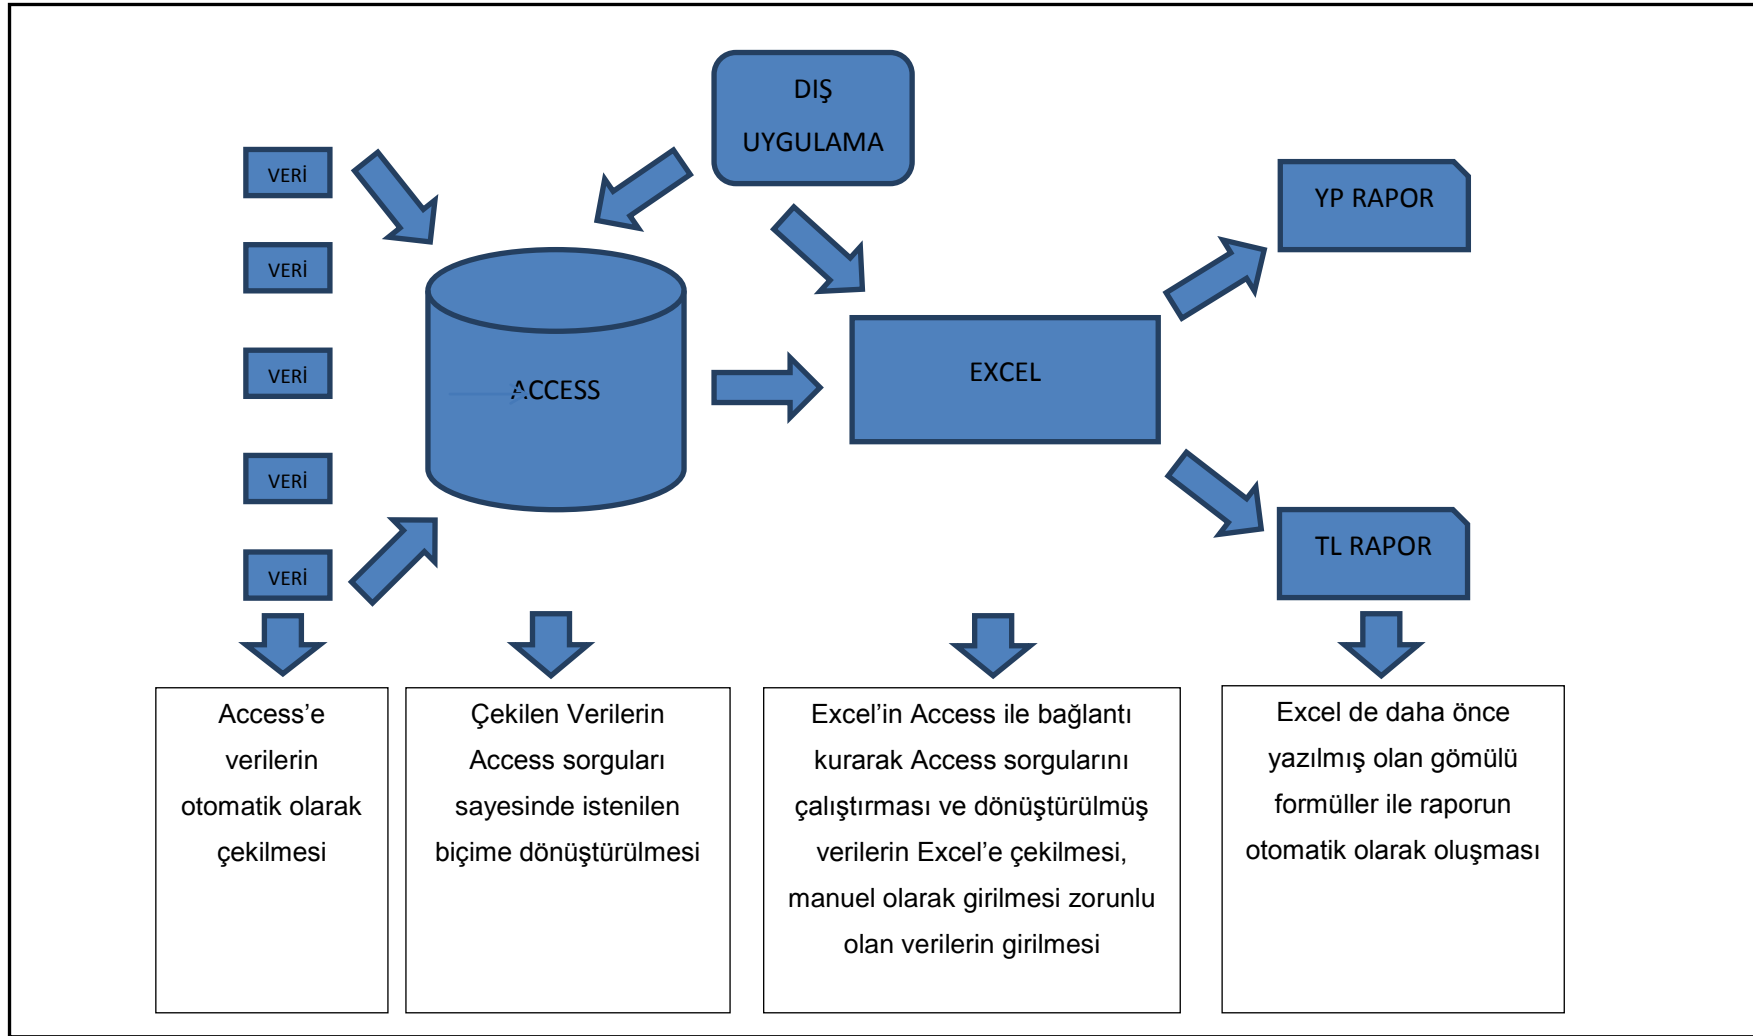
DIŞ UYGULAMA

VERİ

VERİ

VERİ

VERİ

VERİ

ACCESS

EXCEL

YP RAPOR

TL RAPOR

Access'e verilerin otomatik olarak çekilmesi

Çekilen Verilerin Access sorguları sayesinde istenilen biçime dönüştürülmesi

Excel'in Access ile bağlantı kurarak Access sorgularını çalıştırması ve dönüştürülmüş verilerin Excel'e çekilmesi, manuel olarak girilmesi zorunlu olan verilerin girilmesi

Excel de daha önce yazılmış olan gömülü formüller ile raporun otomatik olarak oluşması